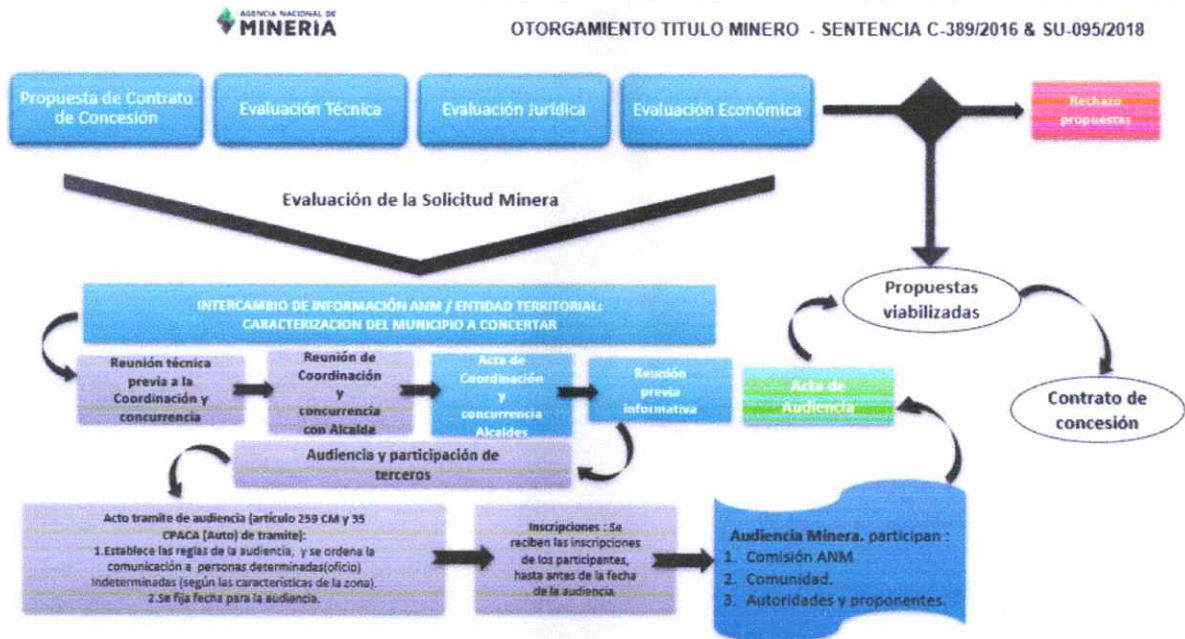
AGENCIA NACIONAL DE MINERIA

OTORGAMIENTO TITULO MINERO - SENTENCIA C-389/2016 & SU-095/2018

Propuesta de Contrato de Concesión

Evaluación Técnica

Evaluación Jurídica

Evaluación Económica

Rechazo propuestas

Evaluación de la Solicitud Minera

Propuestas viabilizadas

Contrato de concesión

INTERCAMBIO DE INFORMACIÓN ANM / ENTIDAD TERRITORIAL: CARACTERIZACION DEL MUNICIPIO A CONCERTAR

Reunión técnica previa a la Coordinación y concurrencia

Reunión de Coordinación y concurrencia con Alcalde

Acta de Coordinación y concurrencia Alcaldes

Reunión previa informativa

Acta de Audiencia

Audiencia y participación de terceros

Acto tramite de audiencia (artículo 259 CM y 35 CPACA (Auto) de tramite):
1.Establece las reglas de la audiencia, y se ordena la comunicación a personas determinadas(oficio) indeterminadas (según las características de la zona).
2.Se fija fecha para la audiencia.

Inscripciones : Se reciben las inscripciones de los participantes, hasta antes de la fecha de la audiencia.

Audiencia Minera. participan :
1. Comisión ANM
2. Comunidad.
3. Autoridades y proponentes.